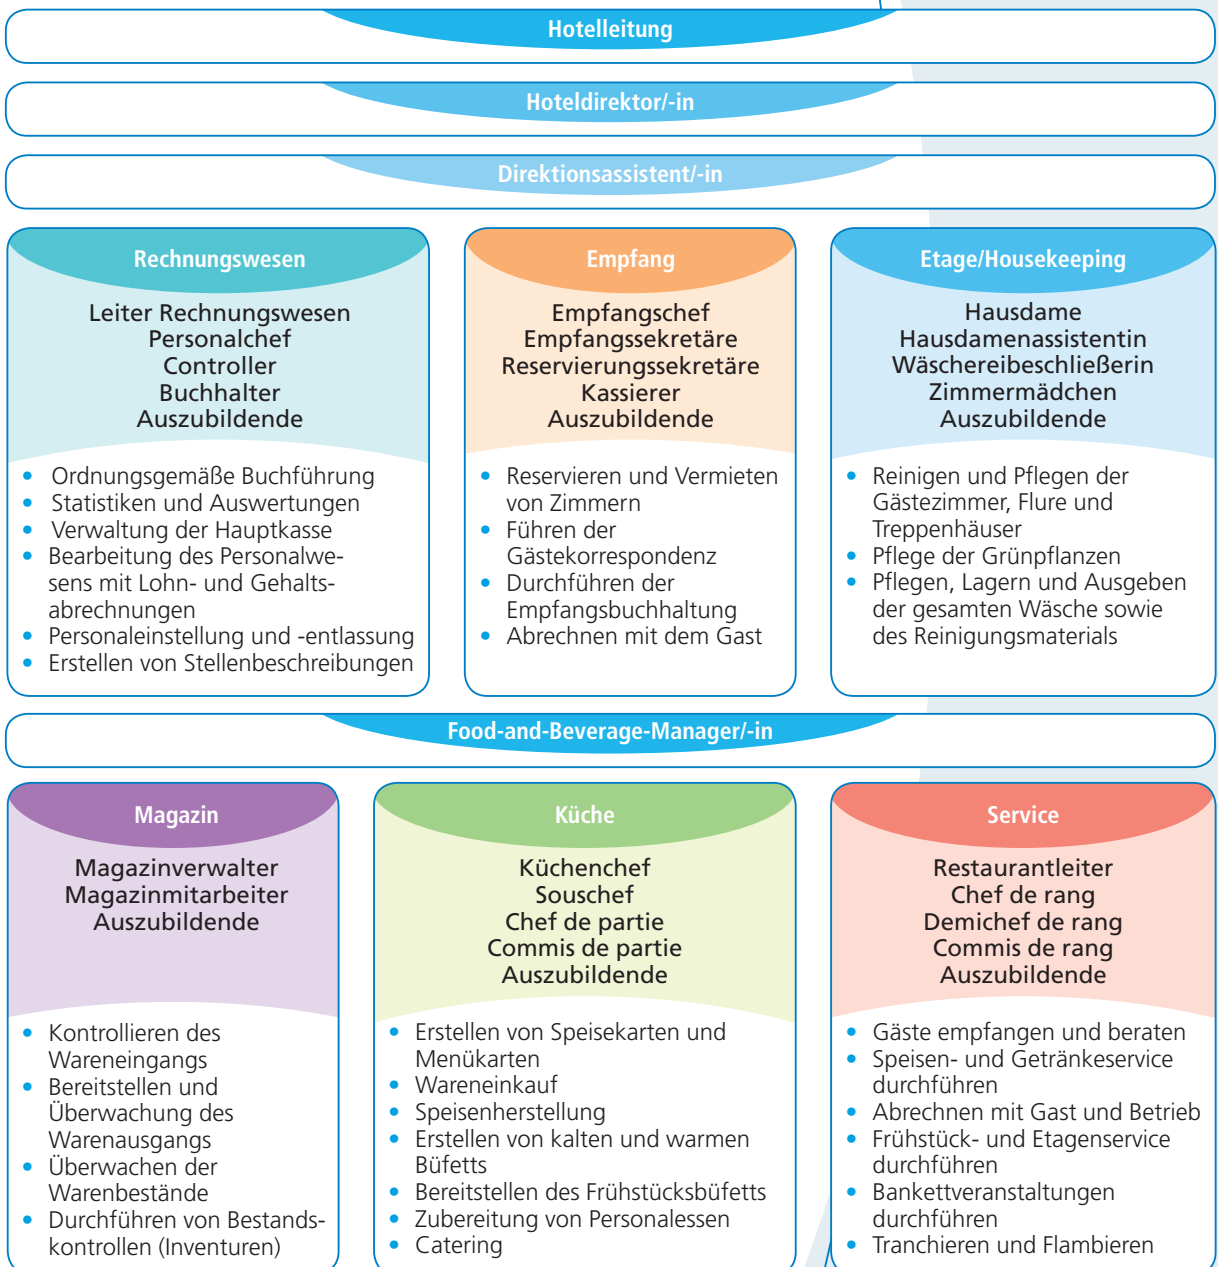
Hotelleitung

Hoteldirektor/-in

Direktionsassistent/-in

Rechnungswesen

Leiter Rechnungswesen
Personalchef
Controller
Buchhalter
Auszubildende

- Ordnungsgemäße Buchführung
- Statistiken und Auswertungen
- Verwaltung der Hauptkasse
- Bearbeitung des Personalwesens mit Lohn- und Gehaltsabrechnungen
- Personaleinstellung und -entlassung
- Erstellen von Stellenbeschreibungen

Empfang

Empfangschef
Empfangssekretäre
Reservierungssekretäre
Kassierer
Auszubildende

- Reservieren und Vermieten von Zimmern
- Führen der Gästekorrespondenz
- Durchführen der Empfangsbuchhaltung
- Abrechnen mit dem Gast

Etage/Housekeeping

Hausdame
Hausdamenassistentin
Wäschereibeschließerin
Zimmermädchen
Auszubildende

- Reinigen und Pflegen der Gästezimmer, Flure und Treppenhäuser
- Pflege der Grünpflanzen
- Pflegen, Lagern und Ausgeben der gesamten Wäsche sowie des Reinigungsmaterials

Food-and-Beverage-Manager/-in

Magazin

Magazinverwalter
Magazinmitarbeiter
Auszubildende

- Kontrollieren des Wareneingangs
- Bereitstellen und Überwachung des Warenausgangs
- Überwachen der Warenbestände
- Durchführen von Bestandskontrollen (Inventuren)

Küche

Küchenchef
Souschef
Chef de partie
Commis de partie
Auszubildende

- Erstellen von Speisekarten und Menükarten
- Wareneinkauf
- Speisenherstellung
- Erstellen von kalten und warmen Büfetts
- Bereitstellen des Frühstücksbüfetts
- Zubereitung von Personalessen
- Catering

Service

Restaurantleiter
Chef de rang
Demichef de rang
Commis de rang
Auszubildende

- Gäste empfangen und beraten
- Speisen- und Getränkeservice durchführen
- Abrechnen mit Gast und Betrieb
- Frühstück- und Etagenservice durchführen
- Bankettveranstaltungen durchführen
- Tranchieren und Flambieren